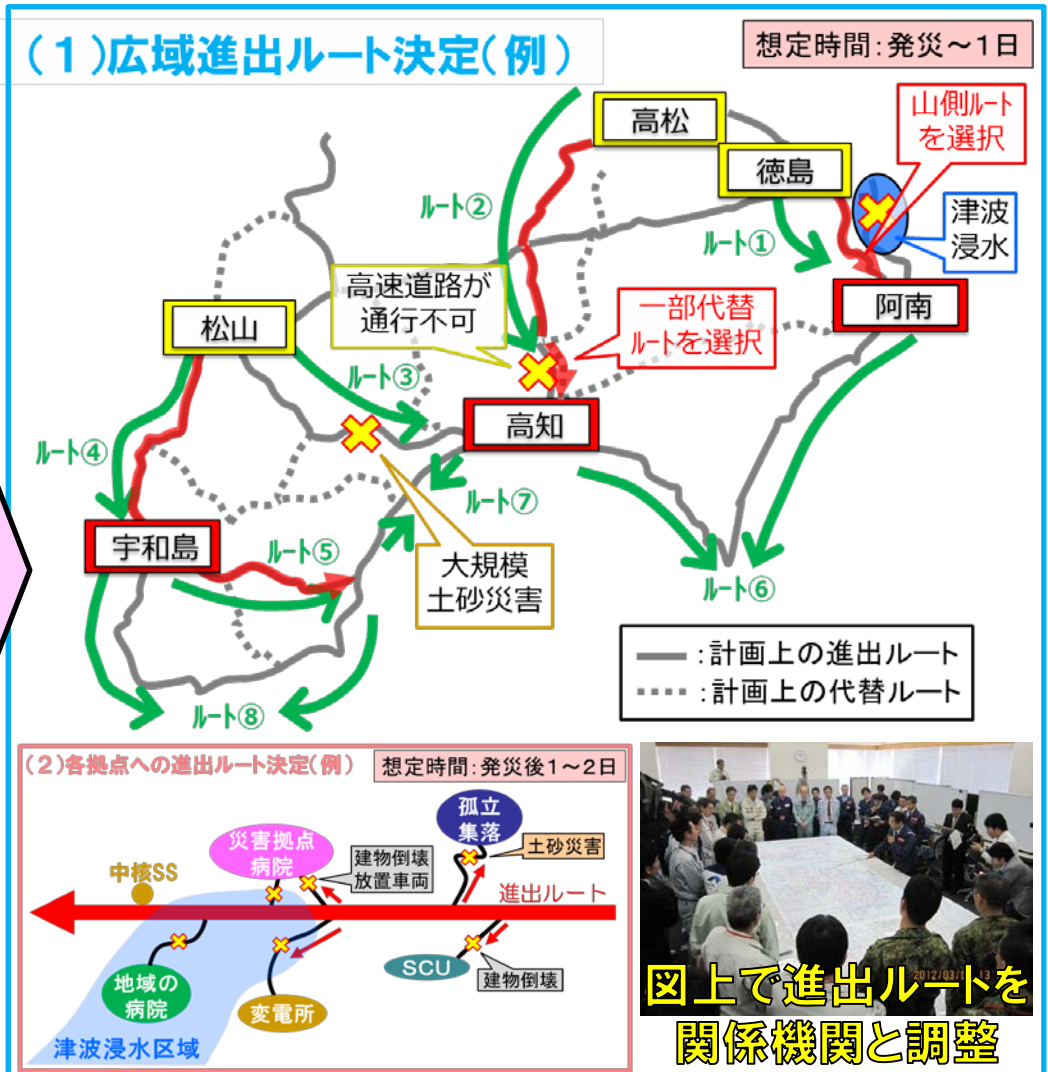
（１）広域進出ルート決定（例）

想定時間：発災～１日

高松

徳島

山側ルートを選択

津波浸水

ルート②

ルート①

阿南

高速道路が通行不可

一部代替ルートを選択

松山

ルート③

高知

ルート④

ルート⑦

宇和島

ルート⑤

大規模土砂災害

ルート⑥

：計画上の進出ルート

：計画上の代替ルート

ルート⑧

（２）各拠点への進出ルート決定（例）

想定時間：発災後１～２日

孤立集落

災害拠点病院

建物倒壊
放置車両

土砂災害

中核SS

進出ルート

SCU

建物倒壊

地域の病院

変電所

津波浸水区域

2012/03/

図上で進出ルートを関係機関と調整